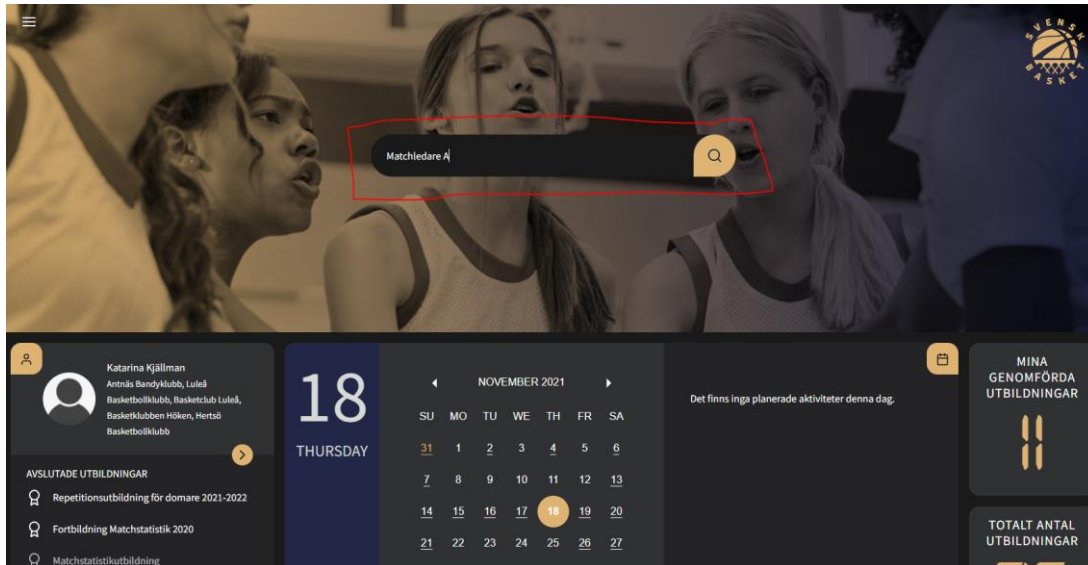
SVENSK BASKET

Matchledare A

Katarina Kjällman
Antnäs Bandyklubb, Luleå Basketbollklubb, Basketclub Luleå, Basketklubben Höken, Hertsö Basketbollklubb

AVSLUTADE UTBILDNINGAR
Repetitionsutbildning för domare 2021-2022
Fortbildning Matchstatistik 2020
Matchstatistikutbildning

18
THURSDAY

NOVEMBER 2021

| SU | MO | TU | WE | TH | FR | SA |
|---|---|---|---|---|---|---|
| 31 | 1 | 2 | 3 | 4 | 5 | 6 |
| 7 | 8 | 9 | 10 | 11 | 12 | 13 |
| 14 | 15 | 16 | 17 | 18 | 19 | 20 |
| 21 | 22 | 23 | 24 | 25 | 26 | 27 |

Det finns inga planerade aktiviteter denna dag.

MINA GENOMFÖRDA UTBILDNINGAR
11

TOTALT ANTAL UTBILDNINGAR